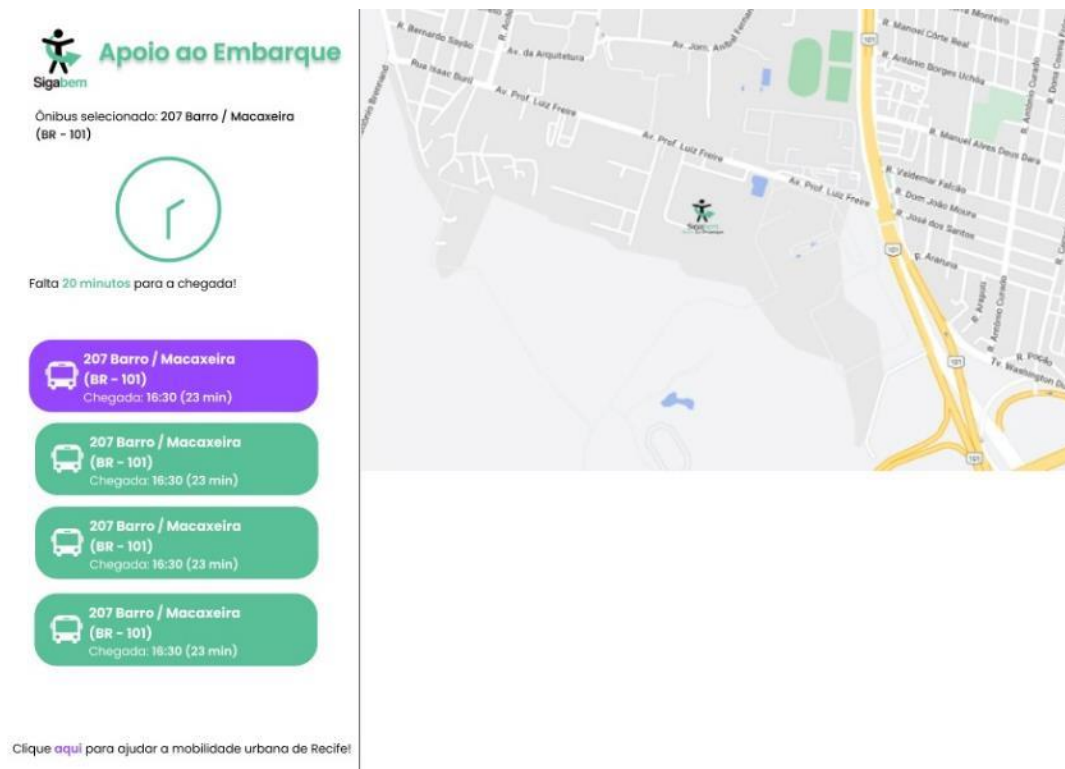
Sigabem

Apoio ao Embarque

Ônibus selecionado: 207 Barro / Macaxeira (BR - 101)

Falta 20 minutos para a chegada!

207 Barro / Macaxeira (BR - 101)
Chegada: 16:30 (23 min)

207 Barro / Macaxeira (BR - 101)
Chegada: 16:30 (23 min)

207 Barro / Macaxeira (BR - 101)
Chegada: 16:30 (23 min)

207 Barro / Macaxeira (BR - 101)
Chegada: 16:30 (23 min)

Clique aqui para ajudar a mobilidade urbana de Recife!

R. Bernardo Sayão
Av. da Arquitetura
Av. Jorn. Aníbal Fernandes
Rua Isaac Buril
Av. Prof. Luiz Freire
Av. Prof. Luiz Freire
Av. Prof. Luiz Freire
R. Manoel Côrte Real
R. Antônio Borges Uchôa
R. Manuel Alves Deus Dará
R. Valdemar Falcão
R. Dom João Moura
R. José dos Santos
R. Aranuna
R. Araguá
R. Antônio Curado
R. Poção
Tv. Washington Dn
R. Dona Correia
R. Antônio Curado
Monteiro
101
101
101
101
Sigabem